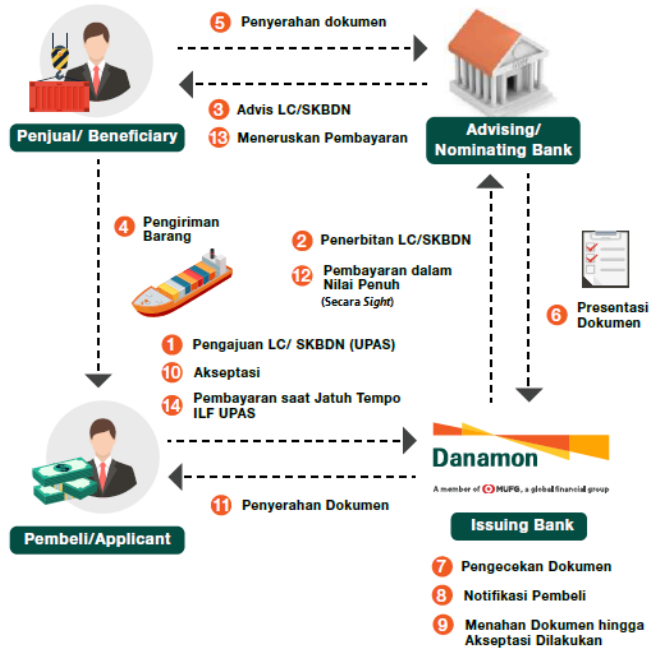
5 Penyerahan dokumen

3 Advis LC/SKBDN

13 Meneruskan Pembayaran

Penjual/ Beneficiary

Advising/ Nominating Bank

4 Pengiriman Barang

2 Penerbitan LC/SKBDN

12 Pembayaran dalam Nilai Penuh (Secara Sight)

6 Presentasi Dokumen

1 Pengajuan LC/ SKBDN (UPAS)

10 Akseptasi

14 Pembayaran saat Jatuh Tempo ILF UPAS

Danamon

A member of MUFG, a global financial group

11 Penyerahan Dokumen

Pembeli/Applicant

Issuing Bank

7 Pengecekan Dokumen

8 Notifikasi Pembeli

9 Menahan Dokumen hingga Akseptasi Dilakukan